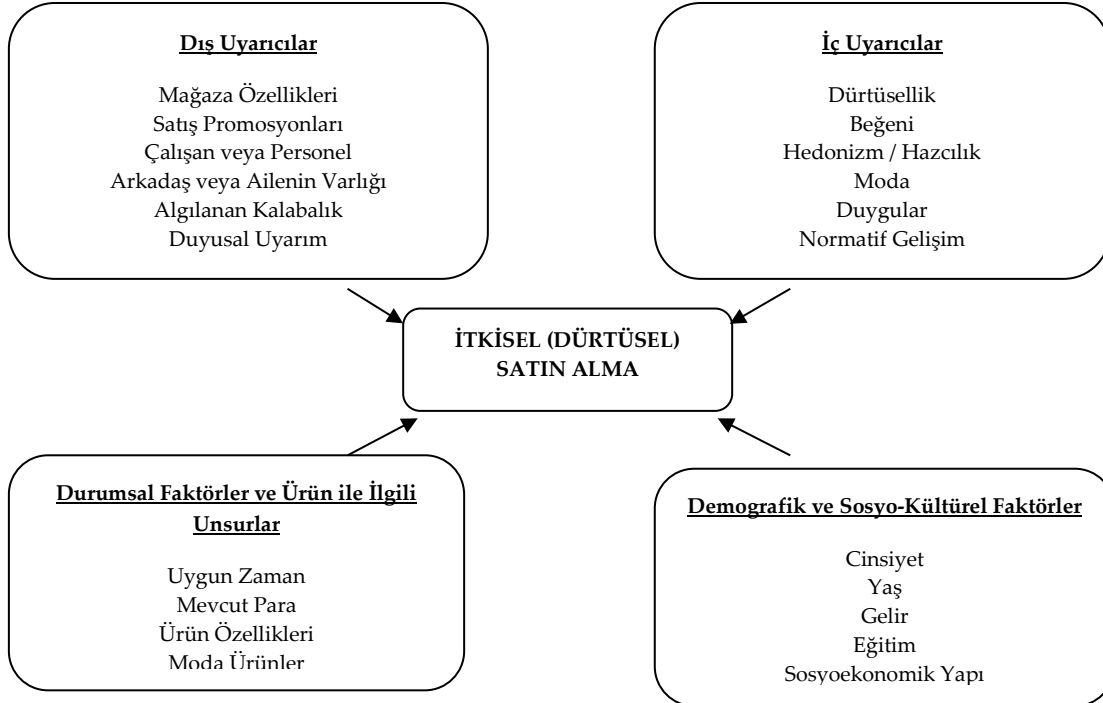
Dış Uyarıcılar

Mağaza Özellikleri
Satış Promosyonları
Çalışan veya Personel
Arkadaş veya Ailenin Varlığı
Algılanan Kalabalık
Duyusal Uyarım

İç Uyarıcılar

Dürtüsellik
Beğeni
Hedonizm / Hazcılık
Moda
Duygular
Normatif Gelişim

İTKİSEL (DÜRTÜSEL) SATIN ALMA

Durumsal Faktörler ve Ürün ile İlgili Unsurlar

Uygun Zaman
Mevcut Para
Ürün Özellikleri
Moda Ürünler

Demografik ve Sosyo-Kültürel Faktörler

Cinsiyet
Yaş
Gelir
Eğitim
Sosyoekonomik Yapı